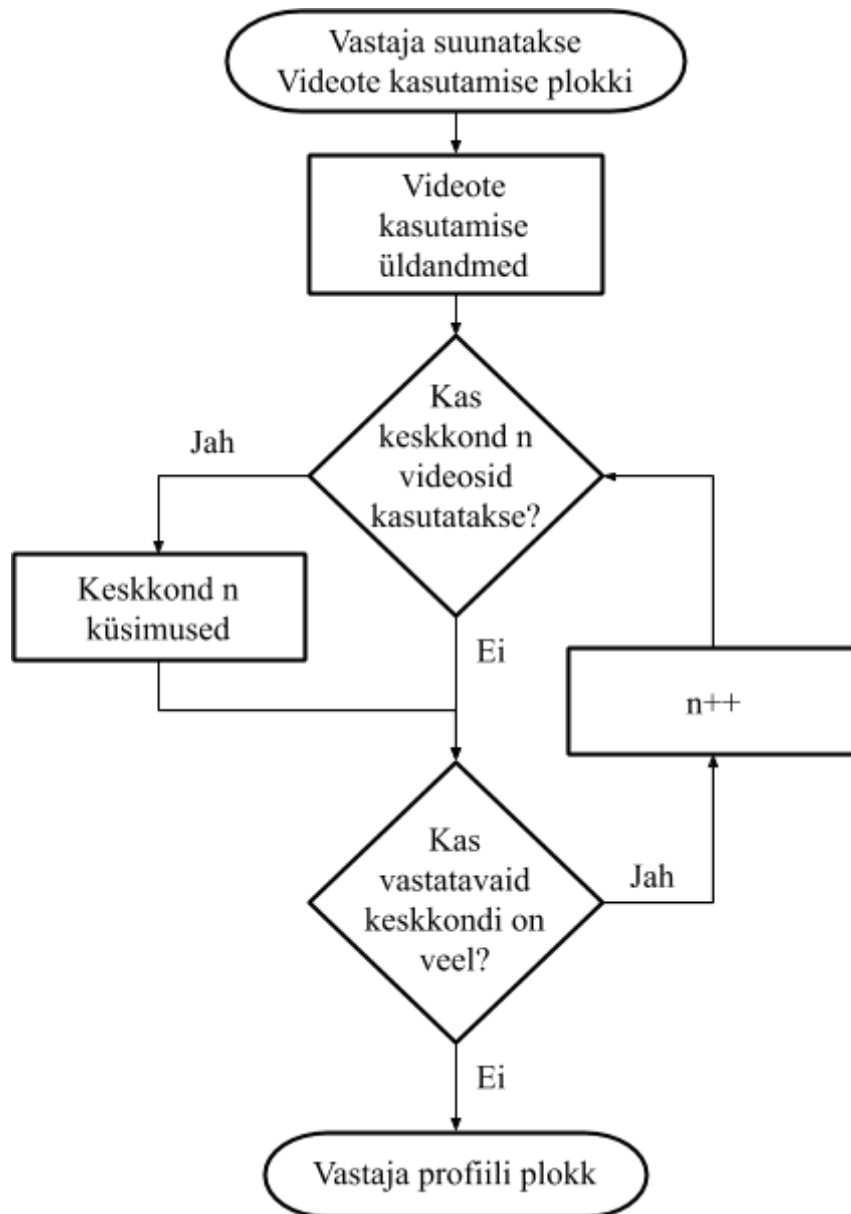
Vastaja suunatakse Videote kasutamise plokki

Videote kasutamise üldandmed

Kas keskkond n videosid kasutatakse?

Jah

Keskkond n küsimused

Ei

n++

Kas vastatavaid keskkondi on veel?

Jah

Ei

Vastaja profiili plokk